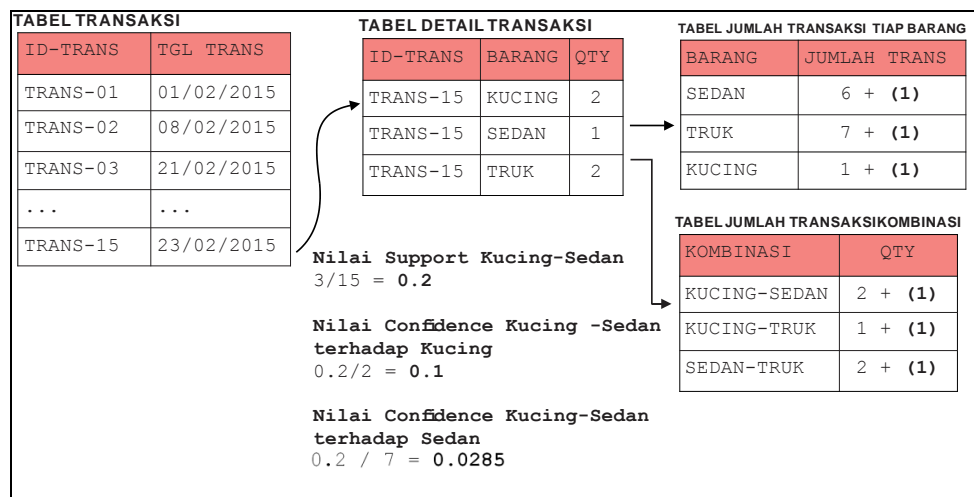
TABEL TRANSAKSI

| ID-TRANS | TGL TRANS |
|---|---|
| TRANS-01 | 01/02/2015 |
| TRANS-02 | 08/02/2015 |
| TRANS-03 | 21/02/2015 |
| ... | ... |
| TRANS-15 | 23/02/2015 |

TABEL DETAIL TRANSAKSI

| ID-TRANS | BARANG | QTY |
|---|---|---|
| TRANS-15 | KUCING | 2 |
| TRANS-15 | SEDAN | 1 |
| TRANS-15 | TRUK | 2 |

TABEL JUMLAH TRANSAKSI TIAP BARANG

| BARANG | JUMLAH TRANS |
|---|---|
| SEDAN | 6 + **(1)** |
| TRUK | 7 + **(1)** |
| KUCING | 1 + **(1)** |

TABEL JUMLAH TRANSAKSIKOMBINASI

| KOMBINASI | QTY |
|---|---|
| KUCING-SEDAN | 2 + **(1)** |
| KUCING-TRUK | 1 + **(1)** |
| SEDAN-TRUK | 2 + **(1)** |

**Nilai Support Kucing-Sedan**
3/15 = **0.2**

**Nilai Confidence Kucing -Sedan terhadap Kucing**
0.2/2 = **0.1**

**Nilai Confidence Kucing-Sedan terhadap Sedan**
0.2 / 7 = **0.0285**